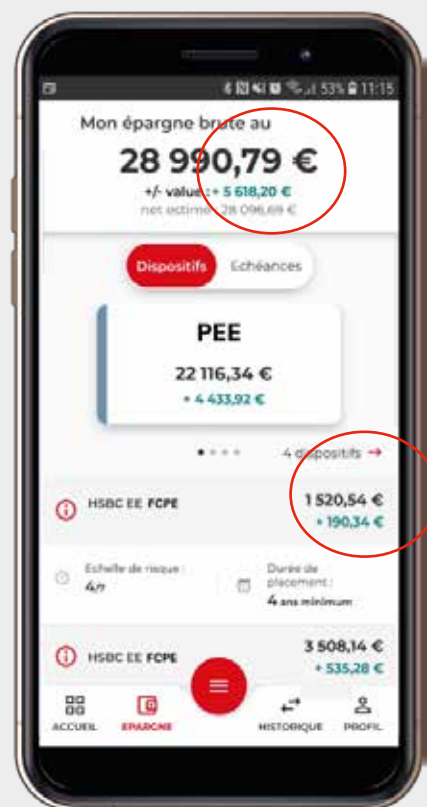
53% 11:15

Mon épargne brute au

28 990,79 €

+/- values : + 5 618,20 €

net estimé : 28 096,69 €

Dispositifs

Echéances

PEE

22 116,34 €

+ 4 433,92 €

4 dispositifs →

HSBC EE FCPE

1 520,54 €

+ 190,34 €

Echelle de risque :

4/7

Durée de placement :

4 ans minimum

HSBC EE FCPE

3 508,14 €

+ 535,28 €

ACCUEIL

EPARGNE

HISTORIQUE

PROFIL